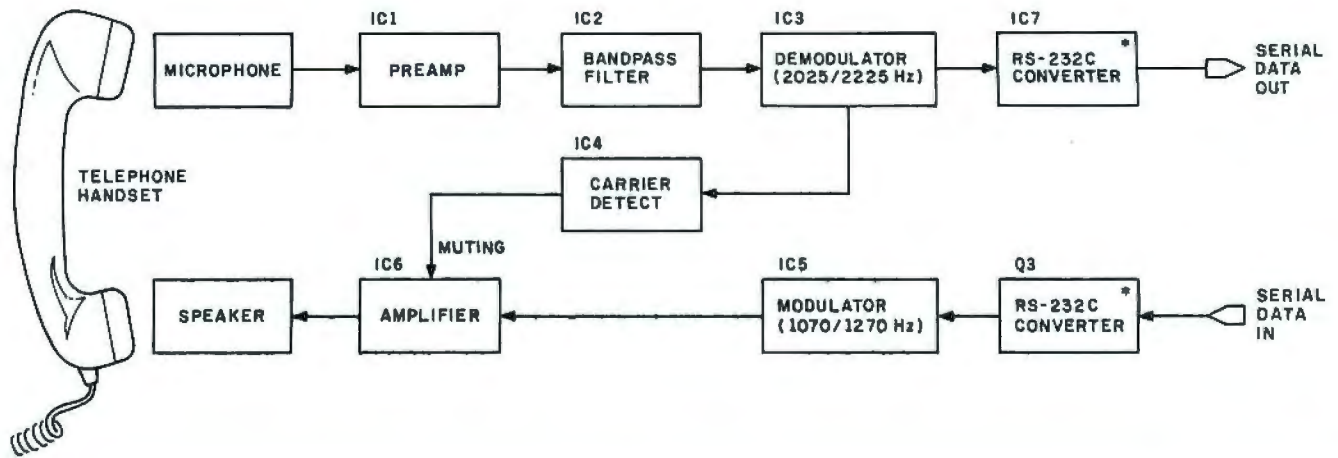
TELEPHONE HANDSET

MICROPHONE

IC1
PREAMP

IC2
BANDPASS FILTER

IC3
DEMODULATOR (2025/2225 Hz)

IC7
RS-232C CONVERTER *

SERIAL DATA OUT

IC4
CARRIER DETECT

MUTING

SPEAKER

IC6
AMPLIFIER

IC5
MODULATOR (1070/1270 Hz)

Q3
RS-232C CONVERTER *

SERIAL DATA IN